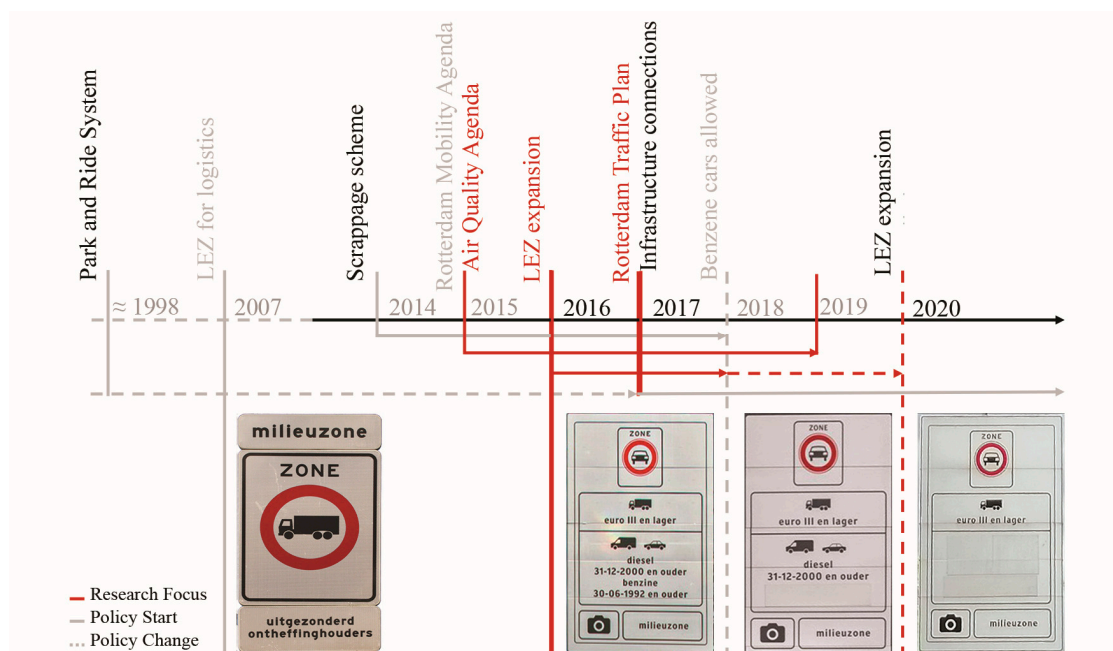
Park and Ride System
LEZ for logistics
Scrappage scheme
Rotterdam Mobility Agenda
Air Quality Agenda
LEZ expansion
Rotterdam Traffic Plan
Infrastructure connections
Benzene cars allowed
LEZ expansion

≈ 1998
2007
2014
2015
2016
2017
2018
2019
2020

milieuzone
ZONE
uitgezonderd ontheffinghouders

ZONE
euro III en lager
diesel
31-12-2000 en ouder
benzine
30-06-1992 en ouder
milieuzone

ZONE
euro III en lager
diesel
31-12-2000 en ouder
milieuzone

ZONE
euro III en lager
milieuzone

Research Focus
Policy Start
Policy Change